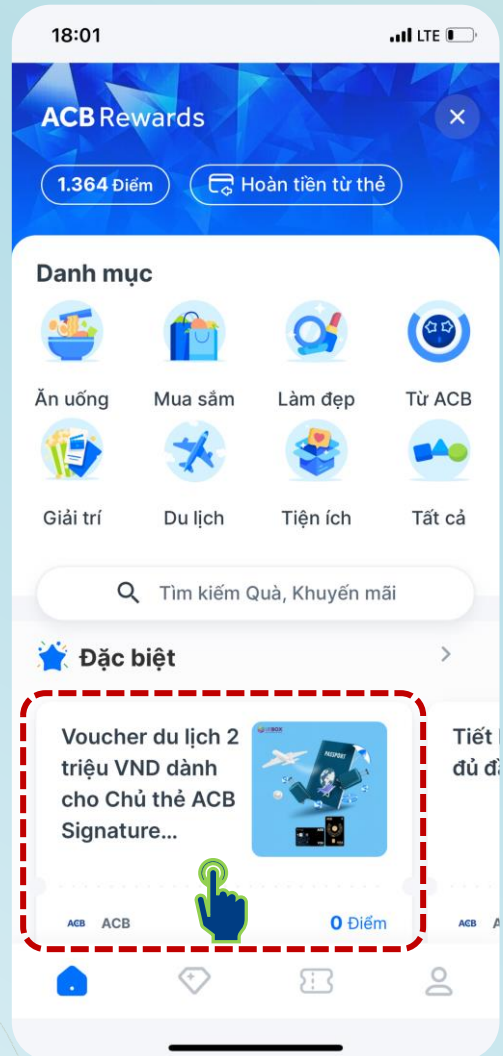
18:01

LTE

ACB Rewards

1.364 Điểm

Hoàn tiền từ thẻ

Danh mục

Ăn uống

Mua sắm

Làm đẹp

Từ ACB

Giải trí

Du lịch

Tiện ích

Tất cả

Tìm kiếm Quà, Khuyến mãi

Đặc biệt

Voucher du lịch 2 triệu VND dành cho Chủ thẻ ACB Signature...

PASSPORT

ACB ACB

0 Điểm

Tiết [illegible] đủ đ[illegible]

ACB A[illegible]